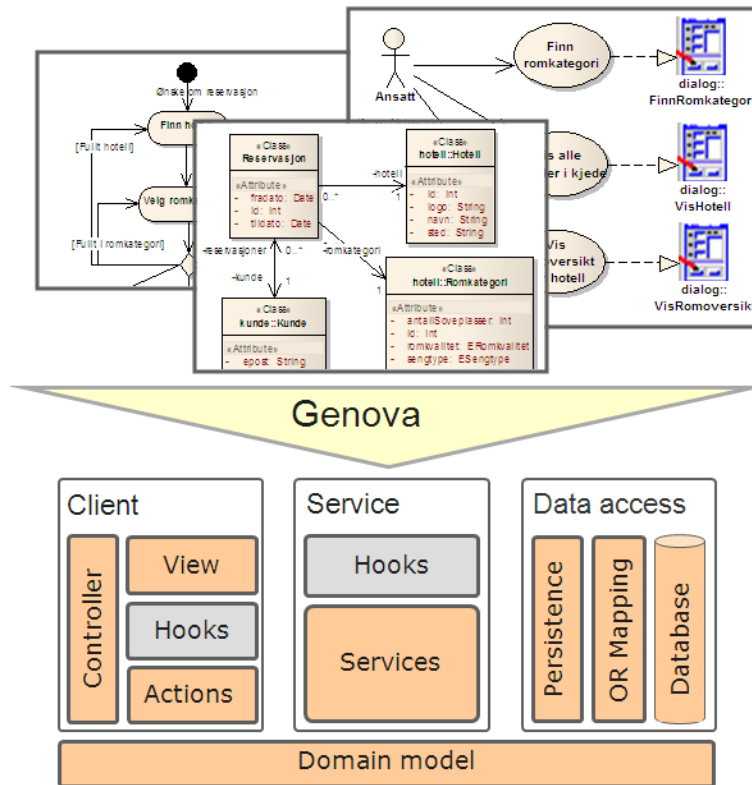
Ønske om reservasjon
Finn ho
[Fullt hotell]
Velg romk
[Fullt i romkategori]

Ansatt
Finn romkategori
dialog:: FinnRomkategor
s alle r i kjede
dialog:: VisHotell
Vis oversikt hotell
dialog:: VisRomoversikt

«Class» Reservasjon
«Attribute»
- fradato: Date
- id: int
- tildato: Date
0..*
-hotell
1
«Class» hotell::Hotell
«Attribute»
- id: int
- logo: String
- navn: String
- sted: String
-reservasjoner 0..*
-romkategori
-kunde
1
1
«Class» hotell::Romkategori
«Attribute»
- antallSoveplasser: int
- id: int
- romkvalitet: ERomkvalitet
- sengtype: ESengtype
«Class» kunde::Kunde
«Attribute»
- epost: String

Genova

Client
Controller
View
Hooks
Actions

Service
Hooks
Services

Data access
Persistence
OR Mapping
Database

Domain model